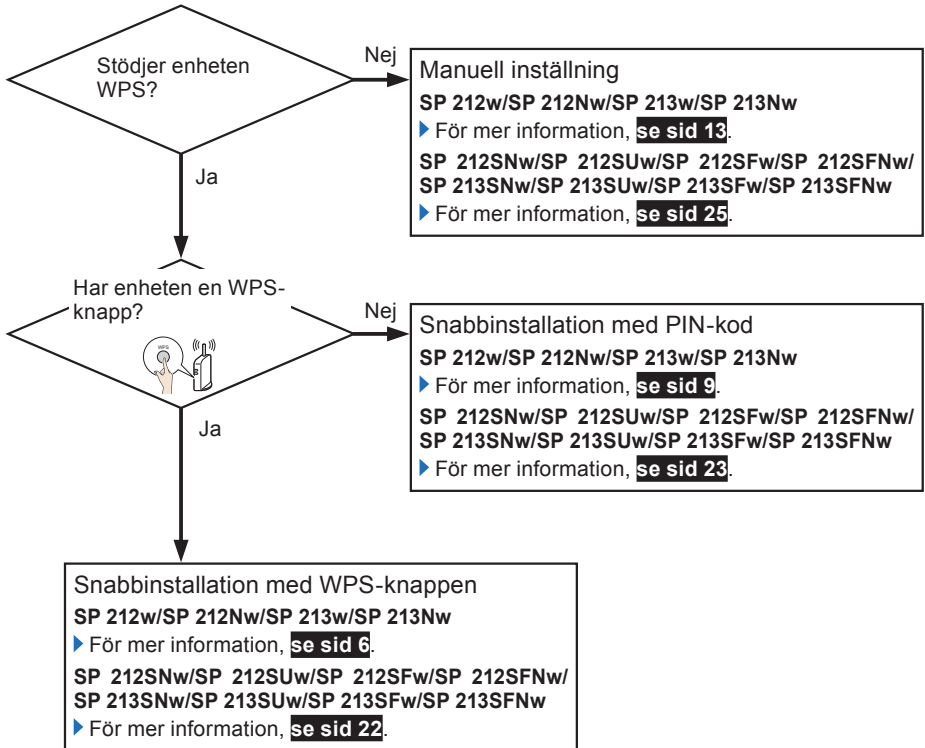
Stödjer enheten WPS?

Nej

Manuell inställning

SP 212w/SP 212Nw/SP 213w/SP 213Nw

För mer information, se sid 13.

SP 212SNw/SP 212SUw/SP 212SFw/SP 212SFNw/ SP 213SNw/SP 213SUw/SP 213SFw/SP 213SFNw

För mer information, se sid 25.

Ja

Har enheten en WPS-knapp?

WPS

Nej

Snabbinstallation med PIN-kod

SP 212w/SP 212Nw/SP 213w/SP 213Nw

För mer information, se sid 9.

SP 212SNw/SP 212SUw/SP 212SFw/SP 212SFNw/ SP 213SNw/SP 213SUw/SP 213SFw/SP 213SFNw

För mer information, se sid 23.

Ja

Snabbinstallation med WPS-knappen

SP 212w/SP 212Nw/SP 213w/SP 213Nw

För mer information, se sid 6.

SP 212SNw/SP 212SUw/SP 212SFw/SP 212SFNw/ SP 213SNw/SP 213SUw/SP 213SFw/SP 213SFNw

För mer information, se sid 22.